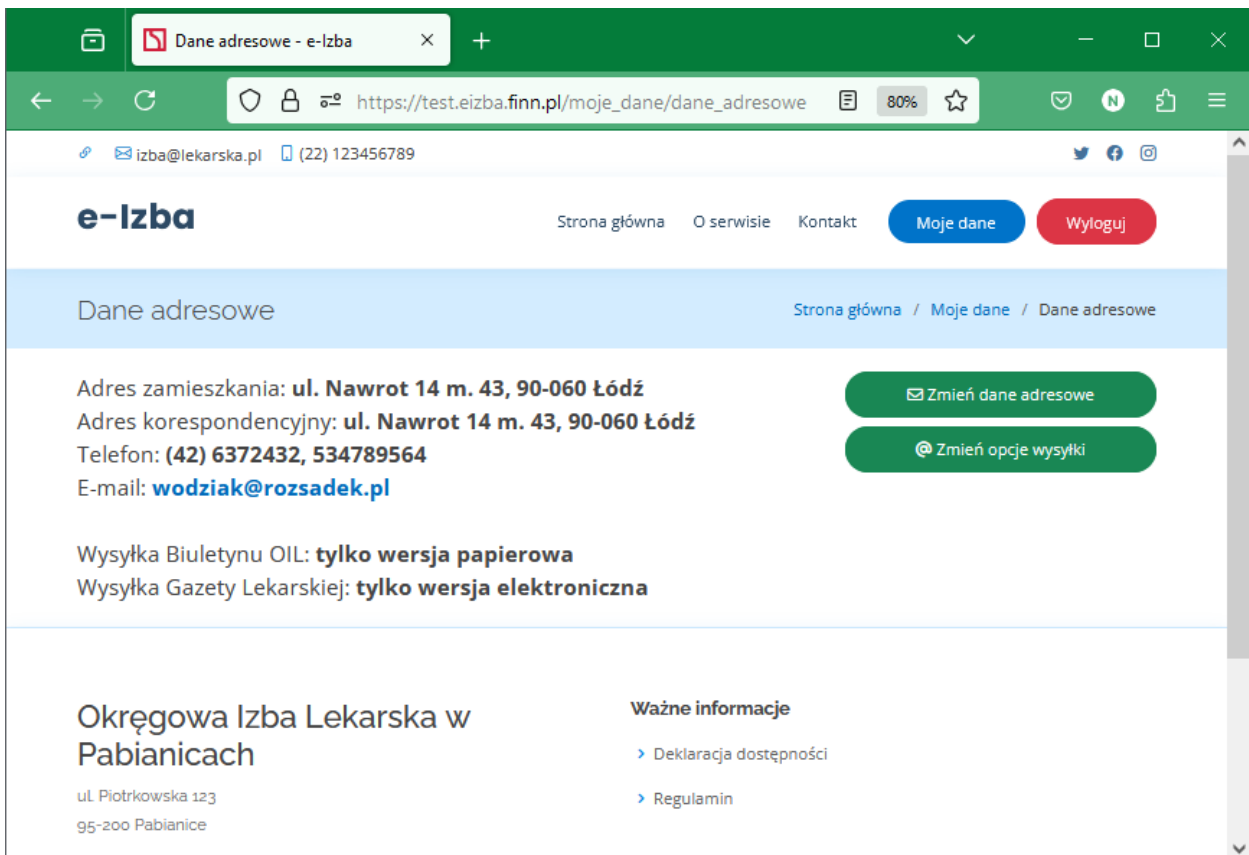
Dane adresowe - e-Izba

https://test.eizba.finn.pl/moje_dane/dane_adresowe

80%

izba@lekarska.pl (22) 123456789

e-Izba

Strona główna O serwisie Kontakt Moje dane Wyloguj

Dane adresowe

Strona główna / Moje dane / Dane adresowe

Adres zamieszkania: **ul. Nawrot 14 m. 43, 90-060 Łódź**
Adres korespondencyjny: **ul. Nawrot 14 m. 43, 90-060 Łódź**
Telefon: **(42) 6372432, 534789564**
E-mail: **wodziak@rozsadek.pl**

Zmień dane adresowe

@ Zmień opcje wysyłki

Wysyłka Biuletynu OIL: **tylko wersja papierowa**
Wysyłka Gazety Lekarskiej: **tylko wersja elektroniczna**

Okręgowa Izba Lekarska w Pabianicach

ul. Piotrkowska 123
95-200 Pabianice

Ważne informacje

Deklaracja dostępności

Regulamin